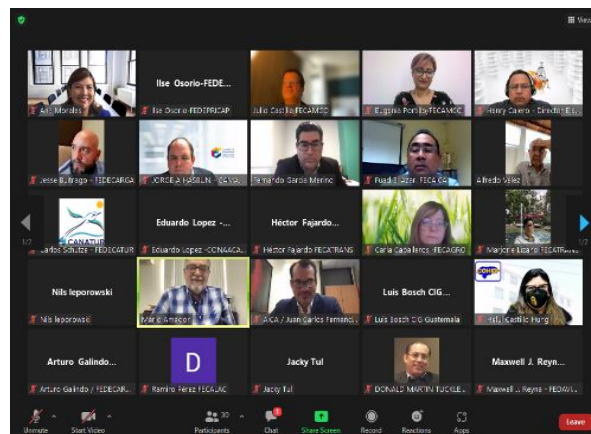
View

Ana Morales

Ilse Osorio-FEDE...

Ilse Osorio-FEDEPRICAP

Julio Castillo FECAMCO

Eugenia Portillo FECAMCO

Henry Cuero - Director E...

Jesse Buitrago - FEDECARGA

JORGE A HASBUN - CEN...

Fernando García Merino

Fuad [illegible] FECA...

Alfredo Vélez

CANATUR

Carlos Schulze - FEDECATUR

Eduardo Lopez -...

Eduardo Lopez -CONAACA...

Héctor Fajardo...

Héctor Fajardo FECATRANS

Carla Caballeros -FECAGRO

Marjorie Lizardi FECARAU...

1/2

1/2

Nils leporowski

Nils leporowski

Mario Amador

AICA / Juan Carlos Fernand...

Luis Bosch CIG...

Luis Bosch CIG Guatemala

Isis Castillo Hung

Arturo Galindo...

Arturo Galindo / FEDECAR...

D

Ramiro Pérez FECALAC

Jacky Tul

Jacky Tul

DONALD MARTIN TUCKLE...

Maxwell J. Reyn...

Maxwell J. Reyns - FEDAVI...

Unmute

Start Video

30

Participants

Chat

Share Screen

Record

Reactions

Apps

Leave